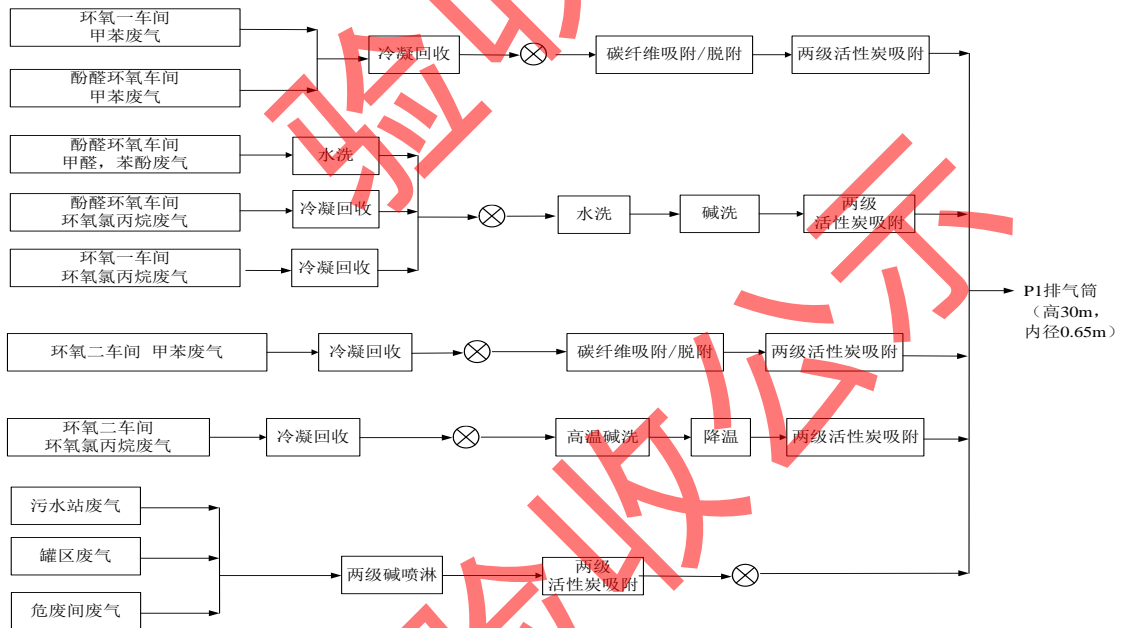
环氧一车间
甲苯废气

酚醛环氧车间
甲苯废气

冷凝回收

碳纤维吸附/脱附

两级活性炭吸附

酚醛环氧车间
甲醛，苯酚废气

水洗

酚醛环氧车间
环氧氯丙烷废气

冷凝回收

水洗

碱洗

两级
活性炭吸附

环氧一车间
环氧氯丙烷废气

冷凝回收

P1排气筒
（高30m，
内径0.65m）

环氧二车间 甲苯废气

冷凝回收

碳纤维吸附/脱附

两级活性炭吸附

环氧二车间
环氧氯丙烷废气

冷凝回收

高温碱洗

降温

两级活性炭吸附

污水站废气

罐区废气

危废间废气

两级碱喷淋

两级
活性炭吸附

验收公示